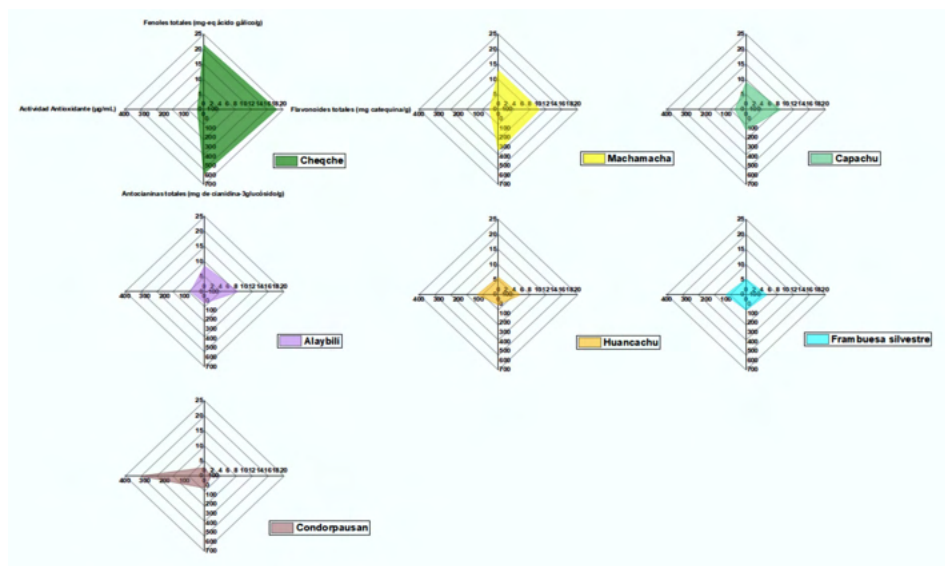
Fenoles totales (mg-eq ácido gálico/g)

Actividad Antioxidante (µg/mL)

Flavonoides totales (mg catequina/g)

Antocianinas totales (mg de cianidina-3glucósido/g)

25 20 15 10 5 0 2 4 6 8 10 12 14 16 18 20 400 300 200 100 100 200 300 400 500 600 700

Cheqche

Machamacha

Capachu

Alaybili

Huancachu

Frambuesa silvestre

Condorpausan